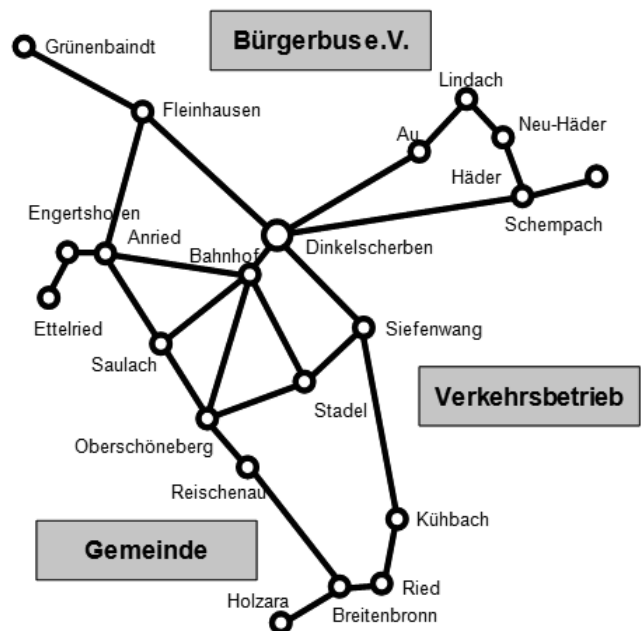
Bürgerbus e.V.

Grünenbaindt
Fleinhausen
Lindach
Au
Neu-Häder
Häder
Schempach
Engertshofen
Anried
Bahnhof
Dinkelscherben
Ettelried
Siefenwang
Saulach
Stadel
Verkehrsbetrieb
Oberschöneberg
Reischenau
Kühbach
Gemeinde
Ried
Holzara
Breitenbronn